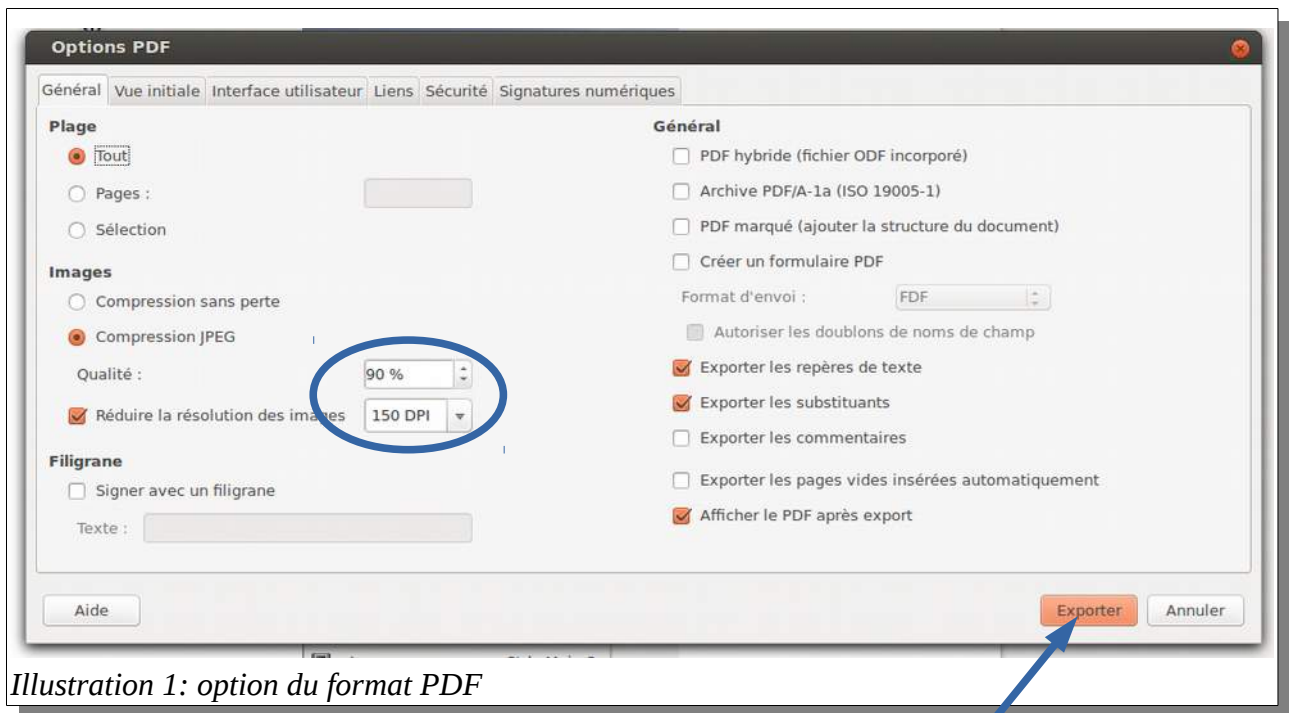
Options PDF

Général | Vue initiale | Interface utilisateur | Liens | Sécurité | Signatures numériques

Plage
Tout
Pages :
Sélection

Images
Compression sans perte
Compression JPEG
Qualité : 90 %
Réduire la résolution des images 150 DPI

Filigrane
Signer avec un filigrane
Texte :

Général
PDF hybride (fichier ODF incorporé)
Archive PDF/A-1a (ISO 19005-1)
PDF marqué (ajouter la structure du document)
Créer un formulaire PDF
Format d'envoi : FDF
Autoriser les doublons de noms de champ
Exporter les repères de texte
Exporter les substituants
Exporter les commentaires
Exporter les pages vides insérées automatiquement
Afficher le PDF après export

Aide
Exporter
Annuler

Illustration 1: option du format PDF